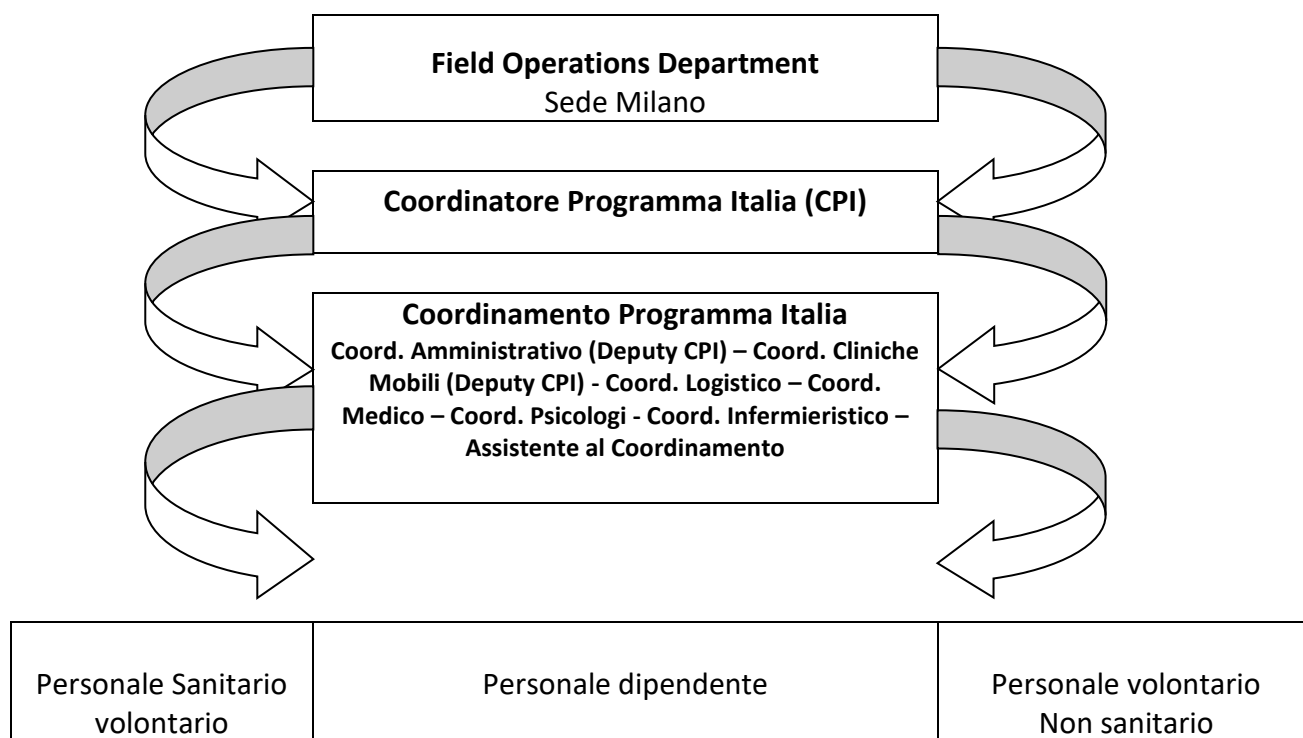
**Field Operations Department**
Sede Milano

**Coordinatore Programma Italia (CPI)**

**Coordinamento Programma Italia**
**Coord. Amministrativo (Deputy CPI) – Coord. Cliniche Mobili (Deputy CPI) - Coord. Logistico – Coord. Medico – Coord. Psicologi - Coord. Infermieristico – Assistente al Coordinamento**

| Personale Sanitario volontario | Personale dipendente | Personale volontario Non sanitario |
|---|---|---|